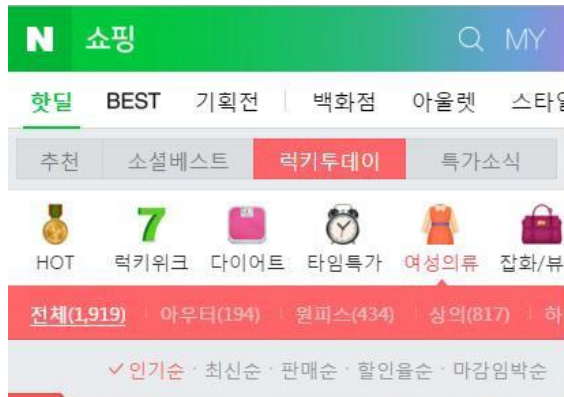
N 쇼핑 MY

핫딜 BEST 기획전 백화점 아울렛 스타일

추천 소셜베스트 럭키투데이 특가소식

7

HOT 럭키위크 다이어트 타임특가 여성의류 잡화/뷰

전체(1,919) 아우터(194) 원피스(434) 상의(817) 하

✓인기순 · 최신순 · 판매순 · 할인율순 · 마감임박순